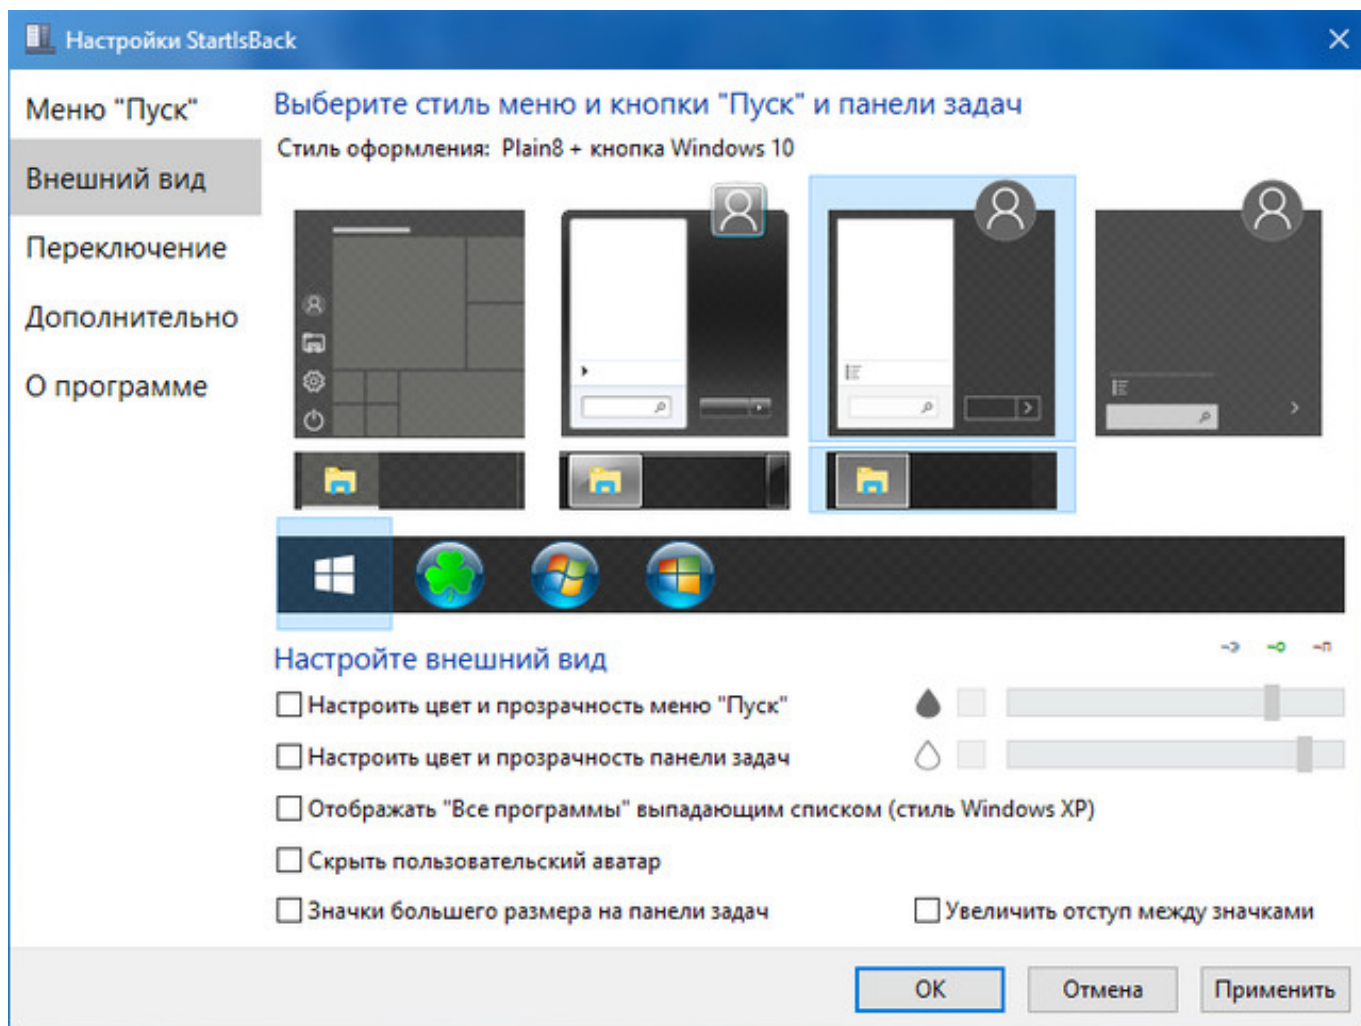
Настройки StartIsBack

Меню "Пуск"
Внешний вид
Переключение
Дополнительно
О программе

Выберите стиль меню и кнопки "Пуск" и панели задач
Стиль оформления: Plain8 + кнопка Windows 10

Настройте внешний вид
☐ Настроить цвет и прозрачность меню "Пуск"
☐ Настроить цвет и прозрачность панели задач
☐ Отображать "Все программы" выпадающим списком (стиль Windows XP)
☐ Скрыть пользовательский аватар
☐ Значки большего размера на панели задач
☐ Увеличить отступ между значками

OK
Отмена
Применить